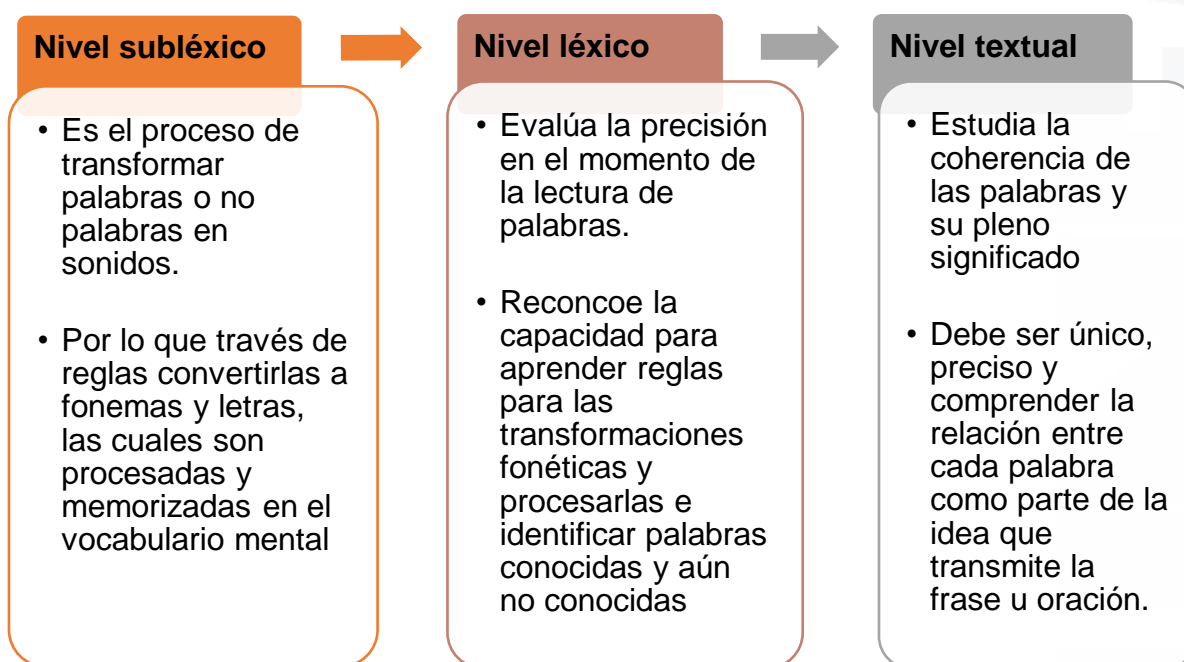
Nivel subléxico

• Es el proceso de transformar palabras o no palabras en sonidos.

• Por lo que través de reglas convertirlas a fonemas y letras, las cuales son procesadas y memorizadas en el vocabulario mental

Nivel léxico

• Evalúa la precisión en el momento de la lectura de palabras.

• Reconcoe la capacidad para aprender reglas para las transformaciones fonéticas y procesarlas e identificar palabras conocidas y aún no conocidas

Nivel textual

• Estudia la coherencia de las palabras y su pleno significado

• Debe ser único, preciso y comprender la relación entre cada palabra como parte de la idea que transmite la frase u oración.